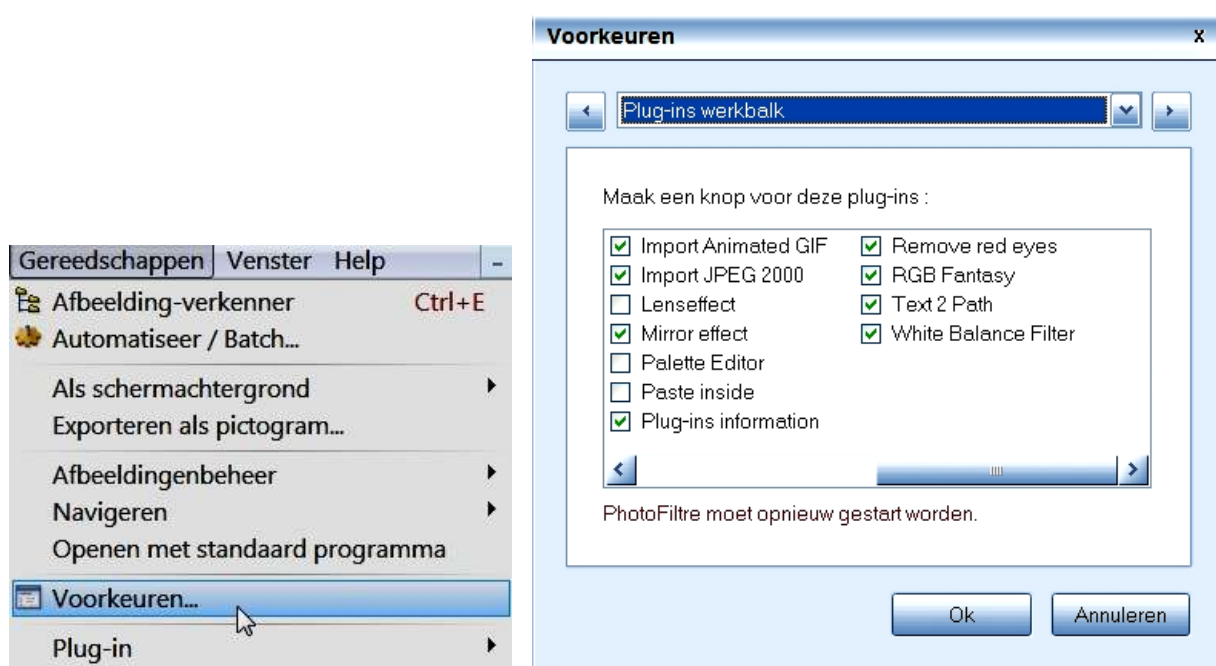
Gereedschappen Venster Help -

Afbeelding-verkenner Ctrl+E
Automatiseer / Batch...
Als schermachtergrond
Exporteren als pictogram...
Afbeeldingenbeheer
Navigeren
Openen met standaard programma
Voorkeuren...
Plug-in

Voorkeuren x

Plug-ins werkbalk

Maak een knop voor deze plug-ins :

☑ Import Animated GIF
☑ Import JPEG 2000
☐ Lenseffect
☑ Mirror effect
☐ Palette Editor
☐ Paste inside
☑ Plug-ins information
☑ Remove red eyes
☑ RGB Fantasy
☑ Text 2 Path
☑ White Balance Filter

PhotoFiltre moet opnieuw gestart worden.

Ok Annuleren